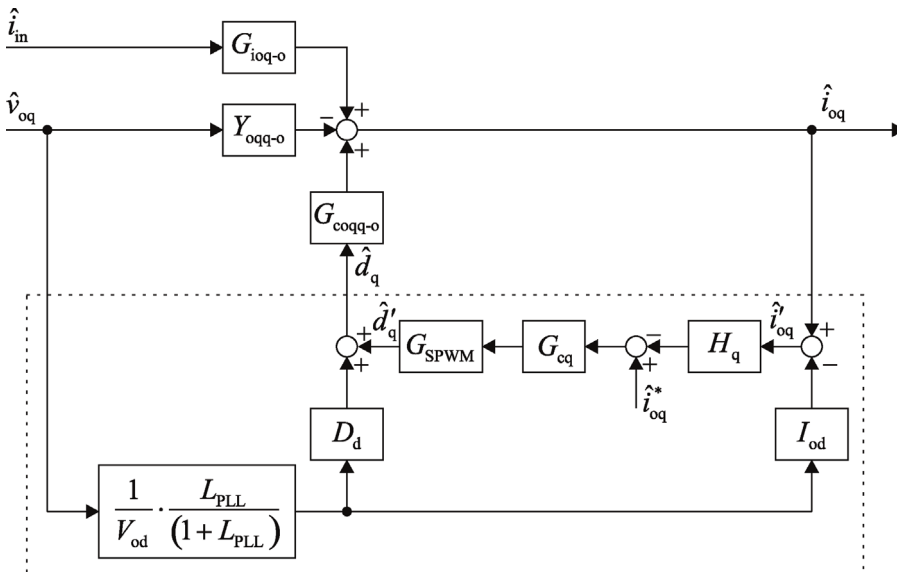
$\hat{i}_{in}$
$G_{ioq\text{-}o}$
$\hat{v}_{oq}$
$Y_{oqq\text{-}o}$
$-$
$+$
$+$
$\hat{i}_{oq}$
$G_{coqq\text{-}o}$
$\hat{d}_q$
$\hat{d}'_q$
$+$
$+$
$G_{SPWM}$
$G_{cq}$
$-$
$+$
$\hat{i}^*_{oq}$
$H_q$
$\hat{i}'_{oq}$
$+$
$-$
$D_d$
$I_{od}$
$\frac{1}{V_{od}} \cdot \frac{L_{PLL}}{(1+L_{PLL})}$